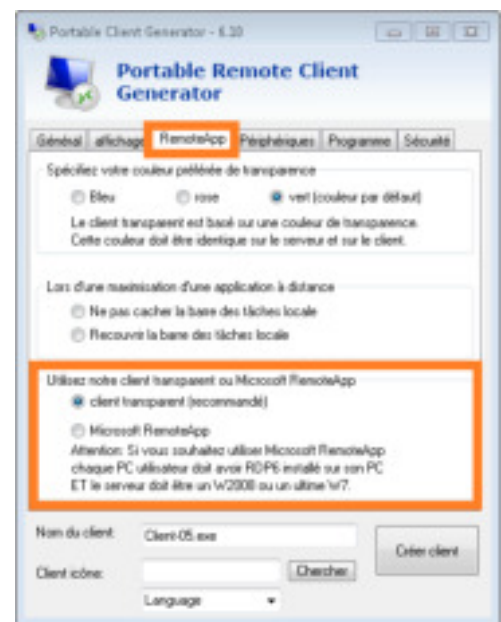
Portable Client Generator - 6.10

Portable Remote Client Generator

Général | affichage | RemoteApp | Périphériques | Programme | Sécurité

Spécifiez votre couleur préférée de transparence

Bleu | rose | vert (couleur par défaut)

Le client transparent est basé sur une couleur de transparence. Cette couleur doit être identique sur le serveur et sur le client.

Lors d'une maximisation d'une application à distance

Ne pas cacher la barre des tâches locale

Recouvrir la barre des tâches locale

Utilisez notre client transparent ou Microsoft RemoteApp

client transparent (recommandé)

Microsoft RemoteApp

Attention: Si vous souhaitez utiliser Microsoft RemoteApp chaque PC utilisateur doit avoir RDP6 installé sur son PC ET le serveur doit être un W2008 ou un ultime W7.

Nom du client: Client-05.exe

Client icône: Chercher

Language

Créer client